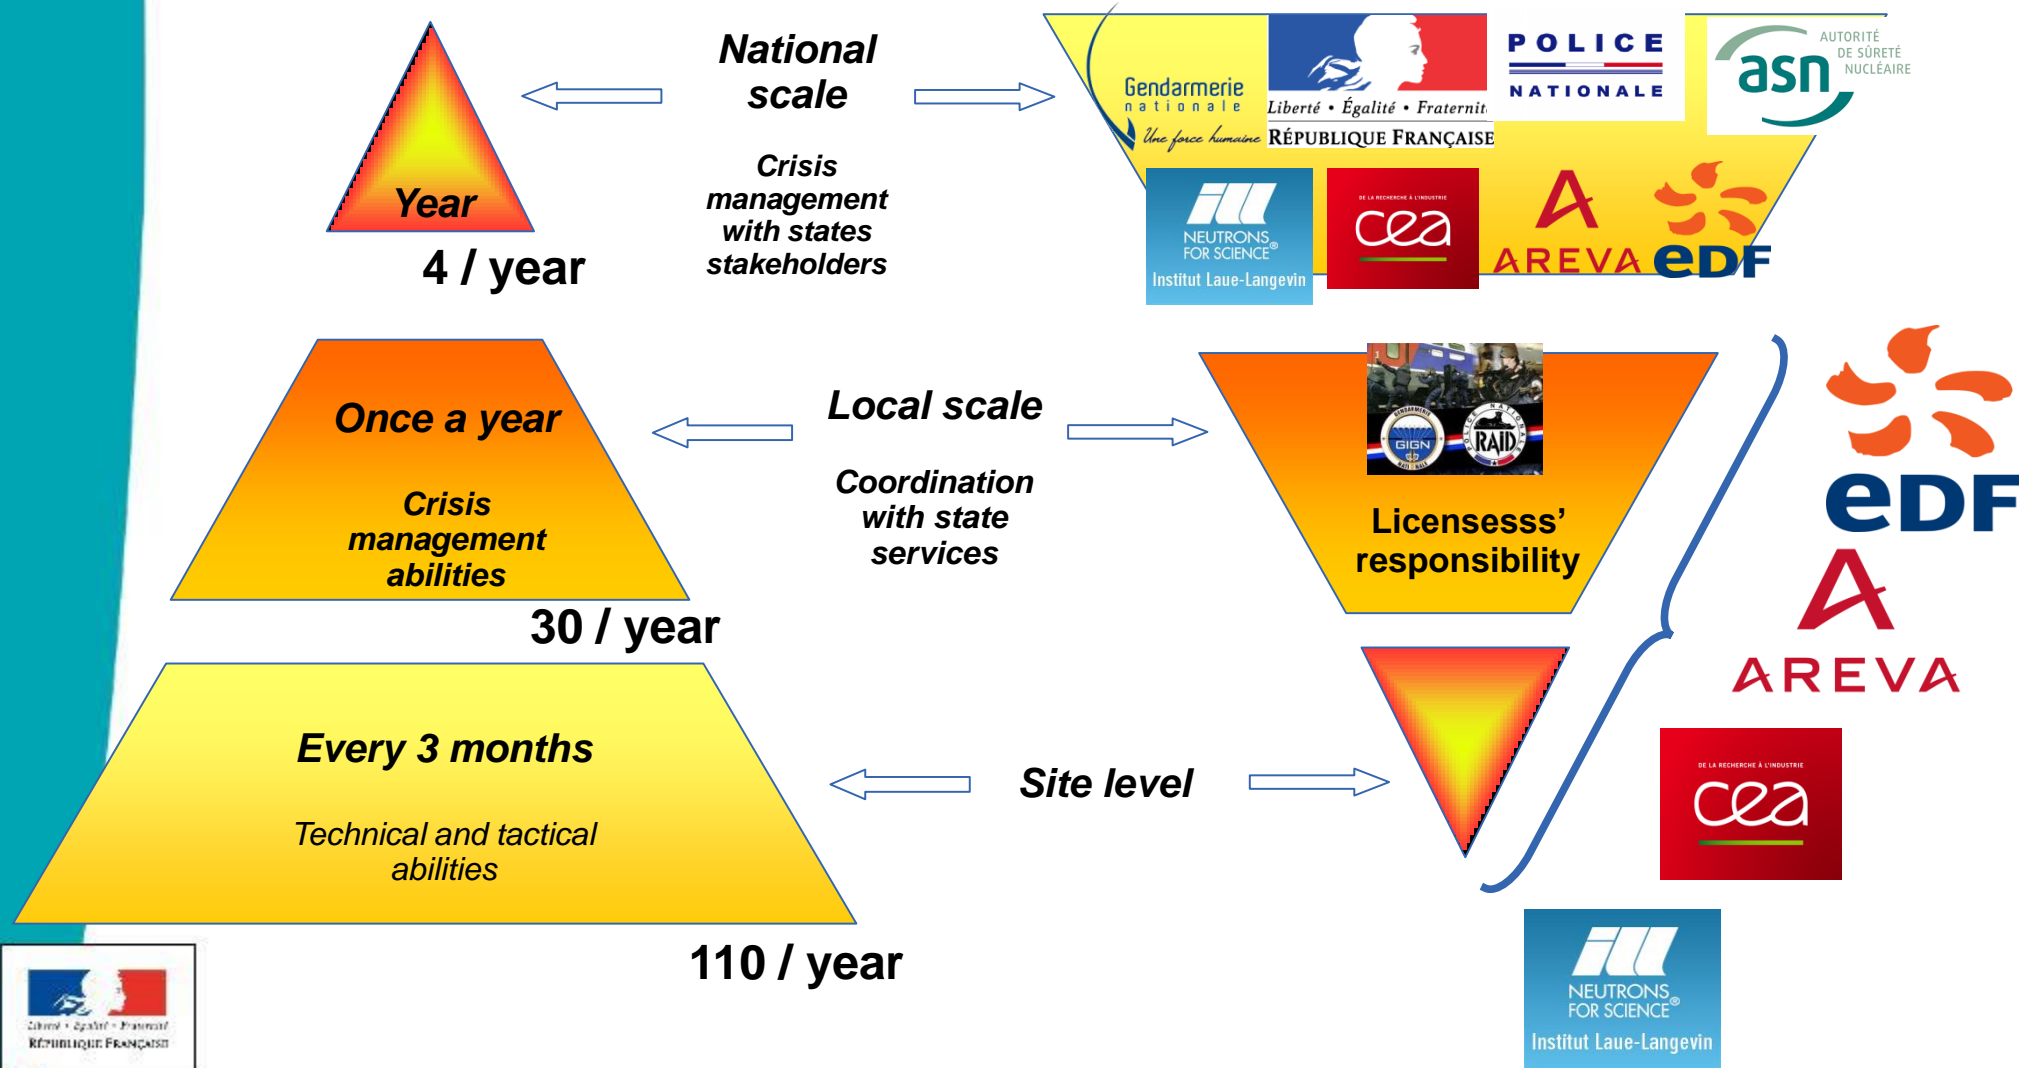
Year

4 / year

National scale

Crisis management with states stakeholders

Gendarmerie nationale
Une force humaine

Liberté • Égalité • Fraternit
RÉPUBLIQUE FRANÇAISE

POLICE NATIONALE

asn AUTORITÉ DE SÛRETÉ NUCLÉAIRE

NEUTRONS FOR SCIENCE
Institut Laue-Langevin

DE LA RECHERCHE À L'INDUSTRIE
cea

AREVA

eDF

Once a year

Crisis management abilities

30 / year

Local scale

Coordination with state services

GIGN RAID

Licensesss' responsibility

eDF

AREVA

DE LA RECHERCHE À L'INDUSTRIE
cea

Every 3 months

Technical and tactical abilities

110 / year

Site level

NEUTRONS FOR SCIENCE
Institut Laue-Langevin

Liberté • Égalité • Fraternité
RÉPUBLIQUE FRANÇAISE